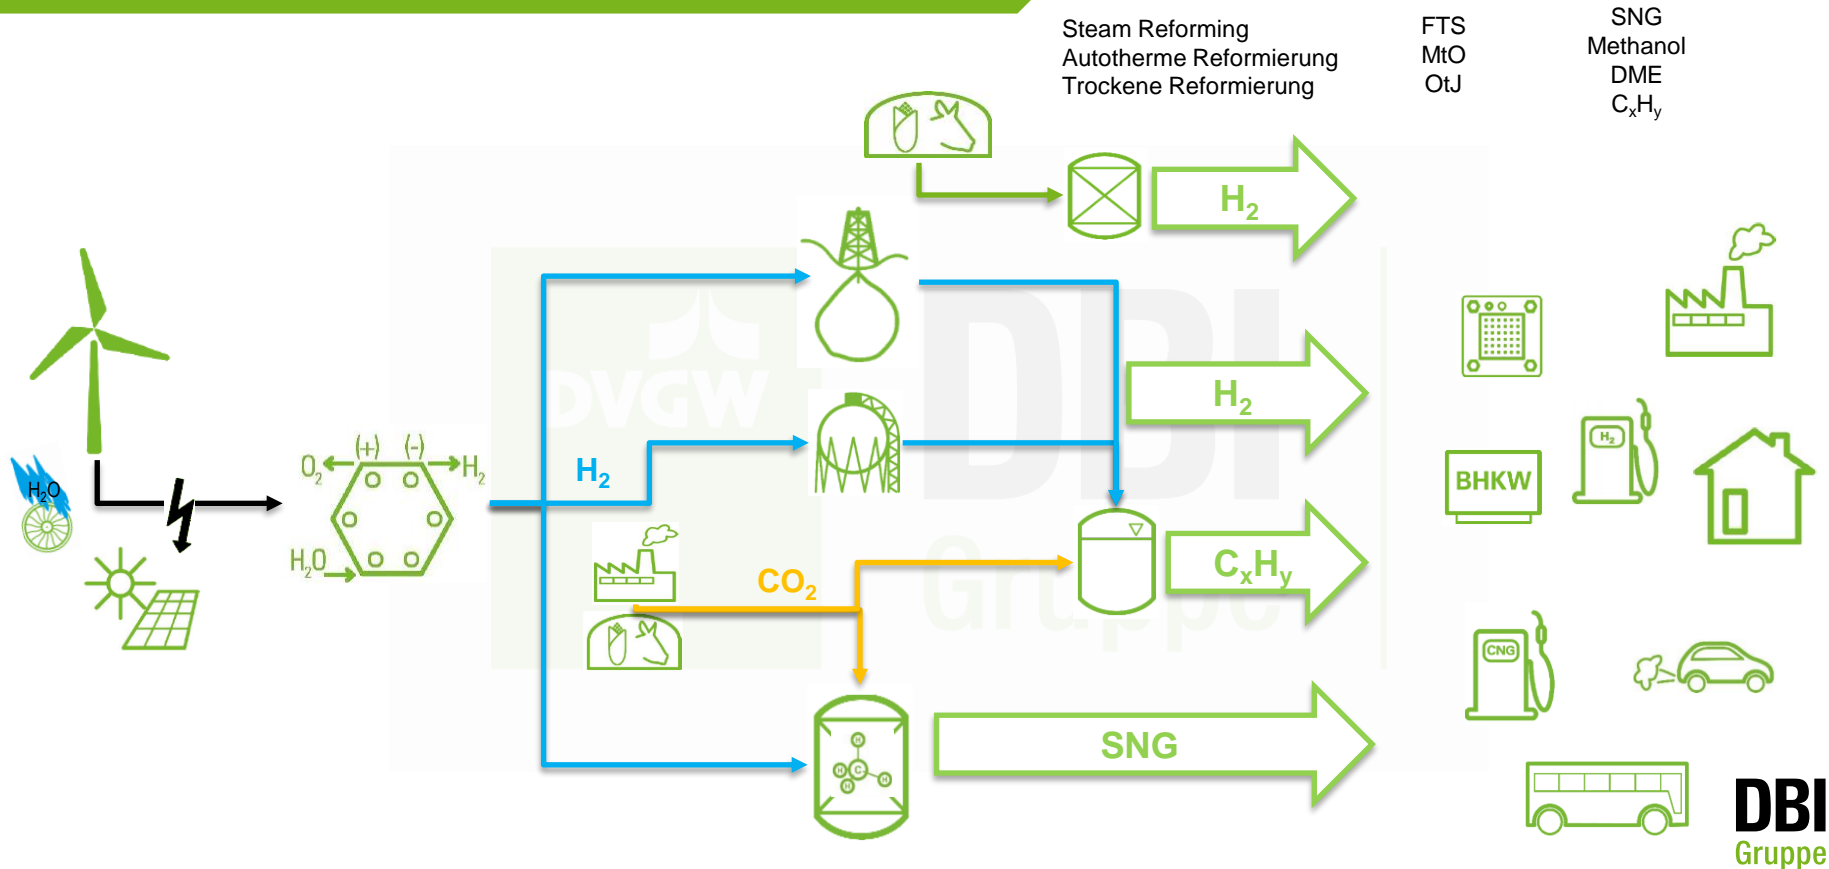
Steam Reforming
Autotherme Reformierung
Trockene Reformierung

FTS
MtO
OtJ

SNG
Methanol
DME
$C_xH_y$

$H_2$

$H_2O$

$O_2$ (+) (-) $H_2$

$H_2O$

$H_2$

$H_2$

$CO_2$

$C_xH_y$

SNG

BHKW

$H_2$

CNG

DBI
Gruppe